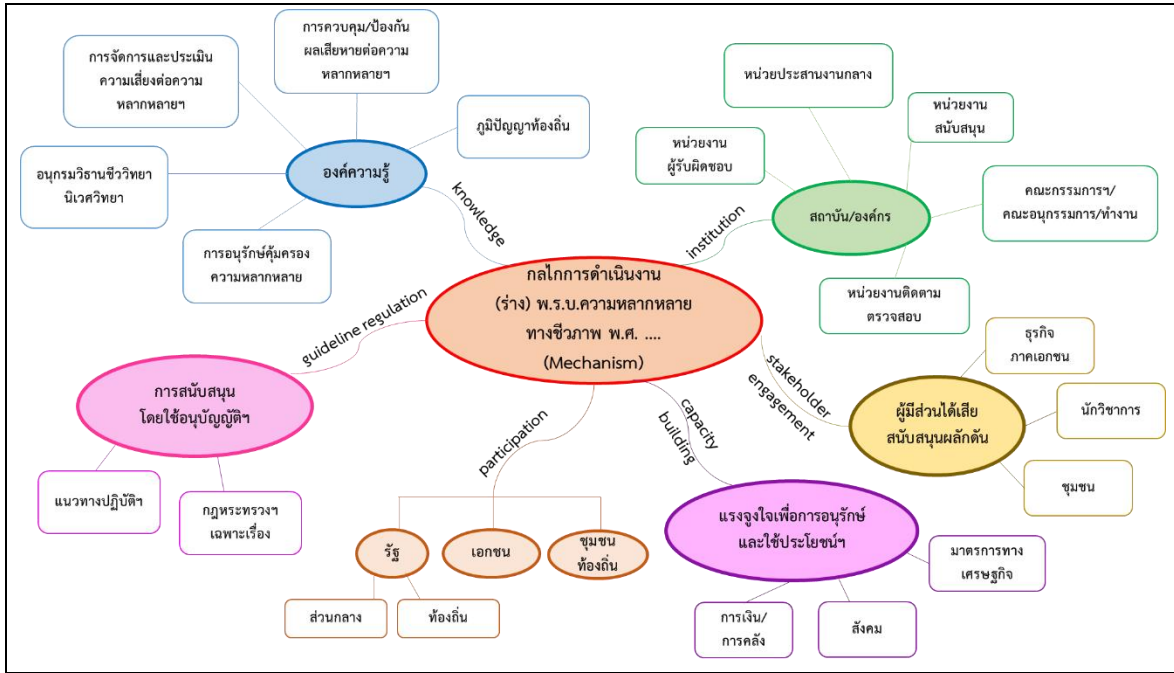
กลไกการดำเนินงาน (ร่าง) พ.ร.บ.ความหลากหลายทางชีวภาพ พ.ศ. .... (Mechanism)

knowledge

องค์ความรู้

การจัดการและประเมินความเสี่ยงต่อความหลากหลายฯ

การควบคุม/ป้องกันผลเสียหายต่อความหลากหลายฯ

ภูมิปัญญาท้องถิ่น

อนุกรมวิธานชีววิทยานิเวศวิทยา

การอนุรักษ์คุ้มครองความหลากหลาย

institution

สถาบัน/องค์กร

หน่วยประสานงานกลาง

หน่วยงานสนับสนุน

หน่วยงานผู้รับผิดชอบ

คณะกรรมการฯ/คณะอนุกรรมการ/ทำงาน

หน่วยงานติดตามตรวจสอบ

guideline regulation

การสนับสนุนโดยใช้อนุบัญญัติฯ

แนวทางปฏิบัติฯ

กฎหระทรวงฯ เฉพาะเรื่อง

stakeholder engagement

ผู้มีส่วนได้เสียสนับสนุนผลักดัน

ธุรกิจภาคเอกชน

นักวิชาการ

ชุมชน

participation

รัฐ

เอกชน

ชุมชนท้องถิ่น

ส่วนกลาง

ท้องถิ่น

capacity building

แรงจูงใจเพื่อการอนุรักษ์และใช้ประโยชน์ฯ

มาตรการทางเศรษฐกิจ

การเงิน/การคลัง

สังคม